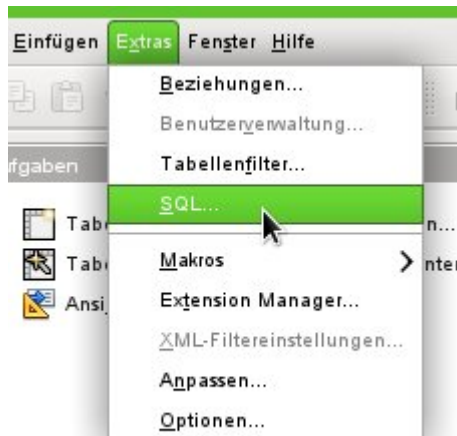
Einfügen Extras Fenster Hilfe

ufgaben

Tab
Tab
Ansi

Beziehungen...
Benutzerverwaltung...
Tabellenfilter...
SQL...
Makros
Extension Manager...
XML-Filtereinstellungen...
Anpassen...
Optionen...

n...
nter